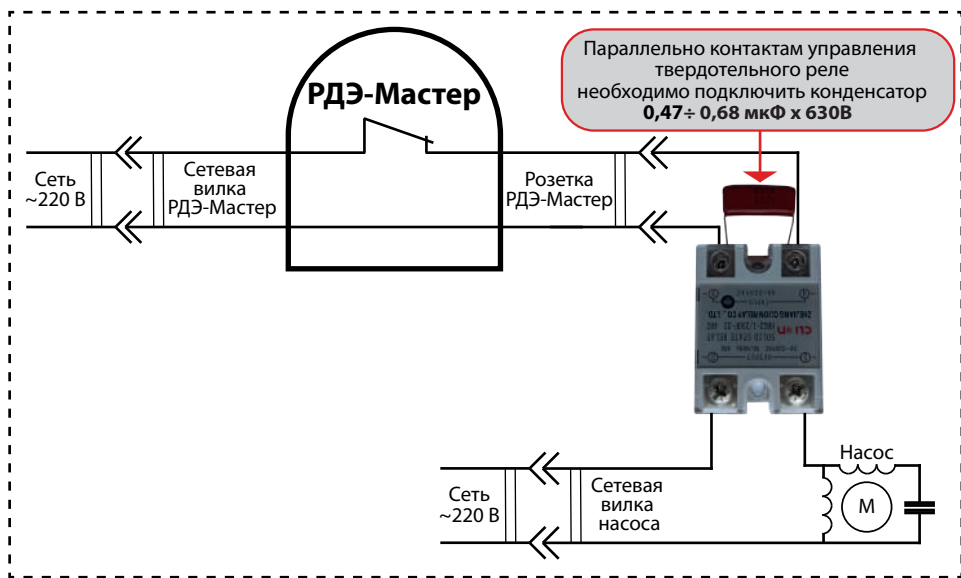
Параллельно контактам управления твердотельного реле необходимо подключить конденсатор
0,47÷ 0,68 мкФ х 630В

РДЭ-Мастер

Сеть ~220 В

Сетевая вилка РДЭ-Мастер

Розетка РДЭ-Мастер

CHINT
SOLID STATE RELAY
ZHEJIANG CHINT RELAY CO., LTD

Насос

M

Сеть ~220 В

Сетевая вилка насоса